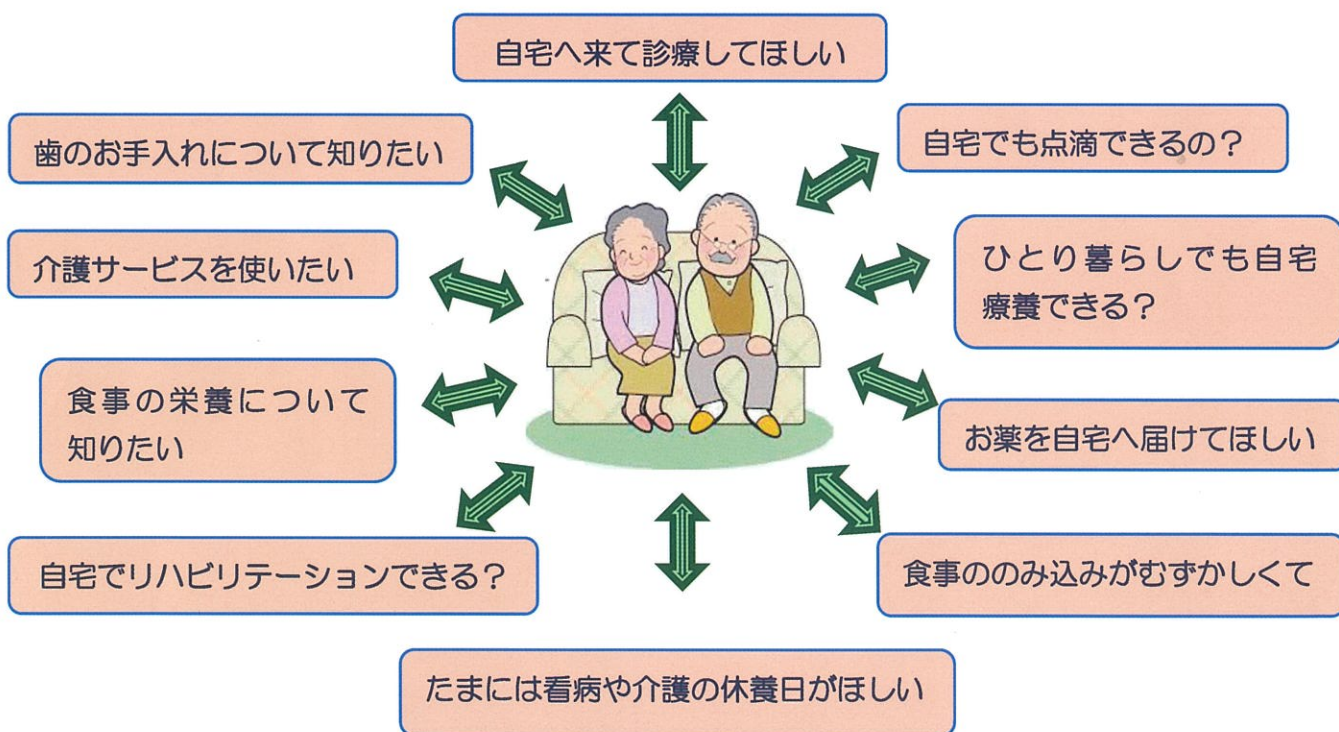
自宅へ来て診療してほしい

歯のお手入れについて知りたい

自宅でも点滴できるの？

介護サービスを使いたい

ひとり暮らしでも自宅療養できる？

食事の栄養について知りたい

お薬を自宅へ届けてほしい

自宅でリハビリテーションできる？

食事ののみ込みがむずかしくて

たまには看病や介護の休養日がほしい